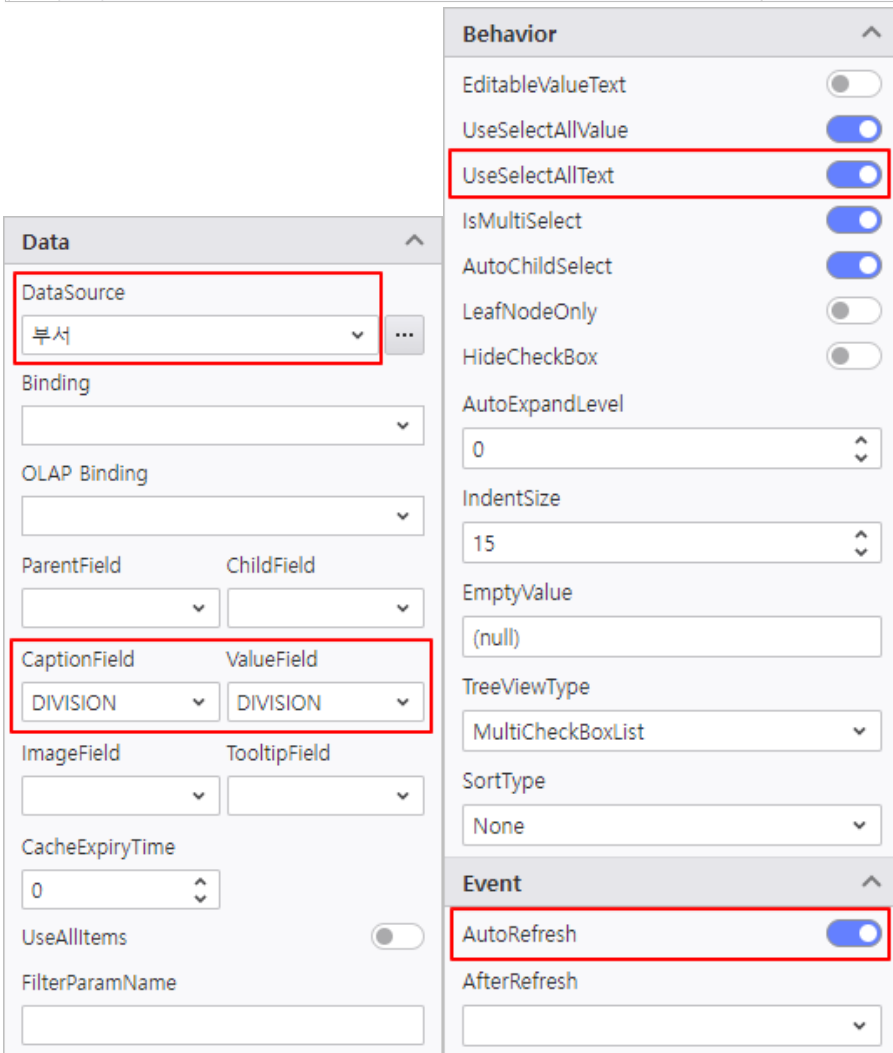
Data

DataSource
부서
...

Binding

OLAP Binding

ParentField
ChildField

CaptionField
DIVISION
ValueField
DIVISION

ImageField
TooltipField

CacheExpiryTime
0

UseAllItems

FilterParamName

Behavior

EditableValueText
UseSelectAllValue
UseSelectAllText
IsMultiSelect
AutoChildSelect
LeafNodeOnly
HideCheckBox

AutoExpandLevel
0

IndentSize
15

EmptyValue
(null)

TreeViewType
MultiCheckBoxList

SortType
None

Event

AutoRefresh

AfterRefresh